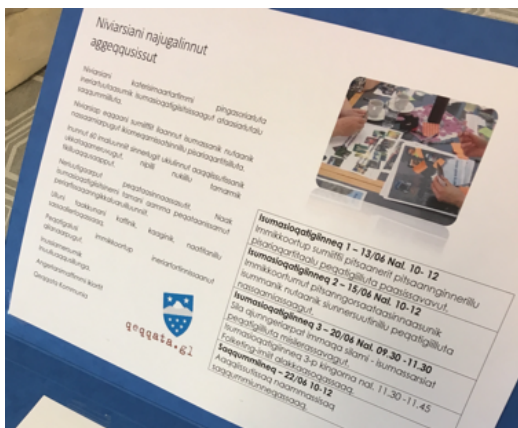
Niviarsiani najugalinnut aggeqqusissut

Niviarsiani kattersimaartarfimmi pingasoriarluta ilinniartitsisumik isumasioqatigiittassaagut atasiarluta saqqummiilluta.

Niviarsiat eqqaani sumiiffit illoannut isumasiornik nutaanik nassaarniarpugut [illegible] pisariaqartitsilluta.

Inunnut 60 missaannut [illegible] ulluinnut aaqqiissutissanik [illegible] nutaanik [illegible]

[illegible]

Ulluni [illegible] kaffinik, kaagiinik, naatitanillu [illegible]

Peqatigiilluta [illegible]

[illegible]

Angerlarsimaffimmi iluartl

Qeqqata Kommunia

qeqqata.gl

Isumasioqatigiinneq 1 – 13/06 Nal. 10- 12
Immikkoortup sumiiffit pitsaanerit pitsaanngitsunillu piareqatigiillugu pegatigiilluta paasisavavut.
Isumasioqatigiinneq 2 – 15/06 Nal. 10-12
Immikkoortumut pitsanngorsaatissanut isumasiornik nutaanik sunnersuutinillu pegatigiilluta nassaarniassaagut.
Isumasioqatigiinneq 3 – 20/06 Nal. 09.30 -11.30
Siullersaq qiinngerlarpat immaqa silami - isumassaniat peqatigiilluta misiliissavagut.
Isumasioqatigiinneq 3.p kingorna nal. 11.30 -11.45
Takerlunga-imit atasiarluta aggerassaqut.
Saqqummiineq – 22/06 10-12
Aaqqissuussinerpup naammassineq.